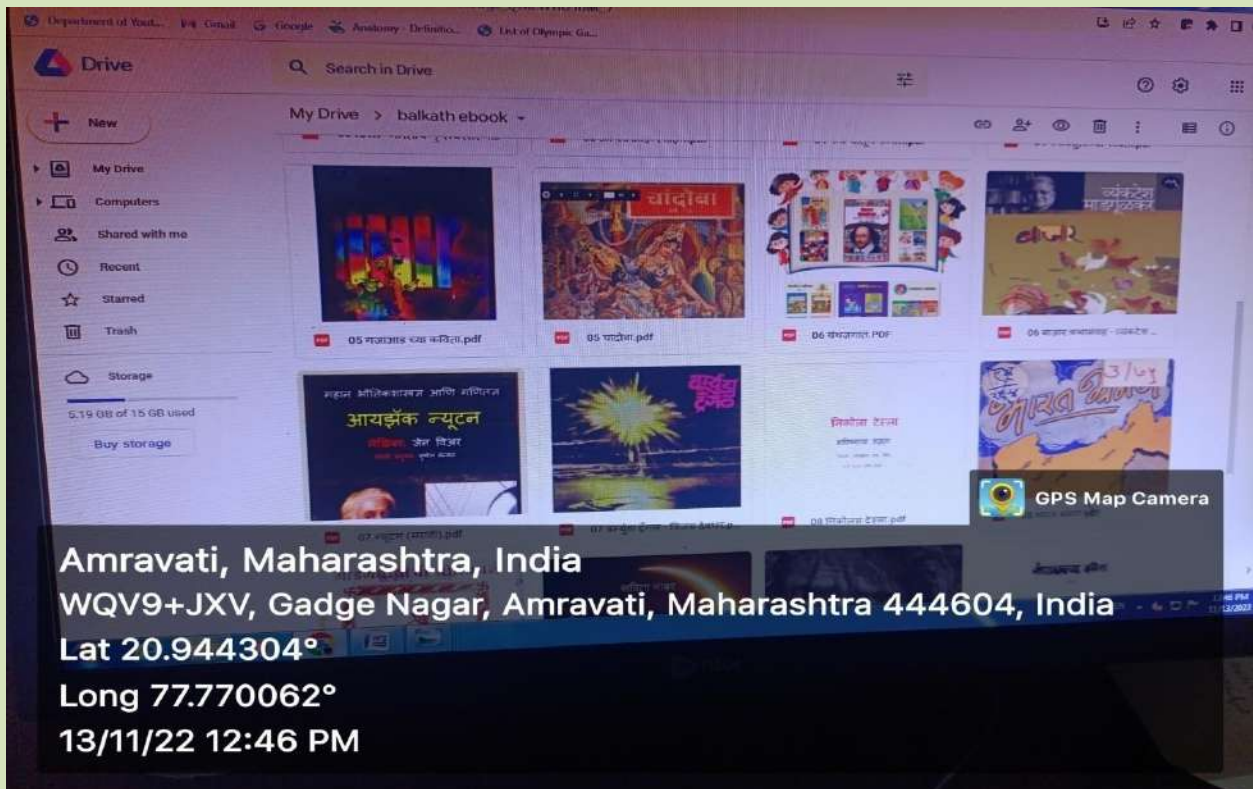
Department of Yout... Gmail Google Anatomy - Definitio... List of Olympic Ga...

Drive

Search in Drive

New

My Drive > balkath ebook

My Drive

Computers

Shared with me

Recent

Starred

Trash

Storage

5.19 GB of 15 GB used

Buy storage

चांदोबा

व्यंकटेश माडगूळकर

05 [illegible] कविता.pdf

05 चांदोबा.pdf

06 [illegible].PDF

06 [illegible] - व्यंकटेश ...

महान भौतिकशास्त्रज्ञ आणि गणितज्ञ

आयझॅक न्यूटन

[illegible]

07 न्यूटन (मराठी).pdf

07 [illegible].pdf

निकोला टेस्ला

08 निकोला टेस्ला.pdf

GPS Map Camera

Amravati, Maharashtra, India

WQV9+JXV, Gadge Nagar, Amravati, Maharashtra 444604, India

Lat 20.944304°

Long 77.770062°

13/11/22 12:46 PM